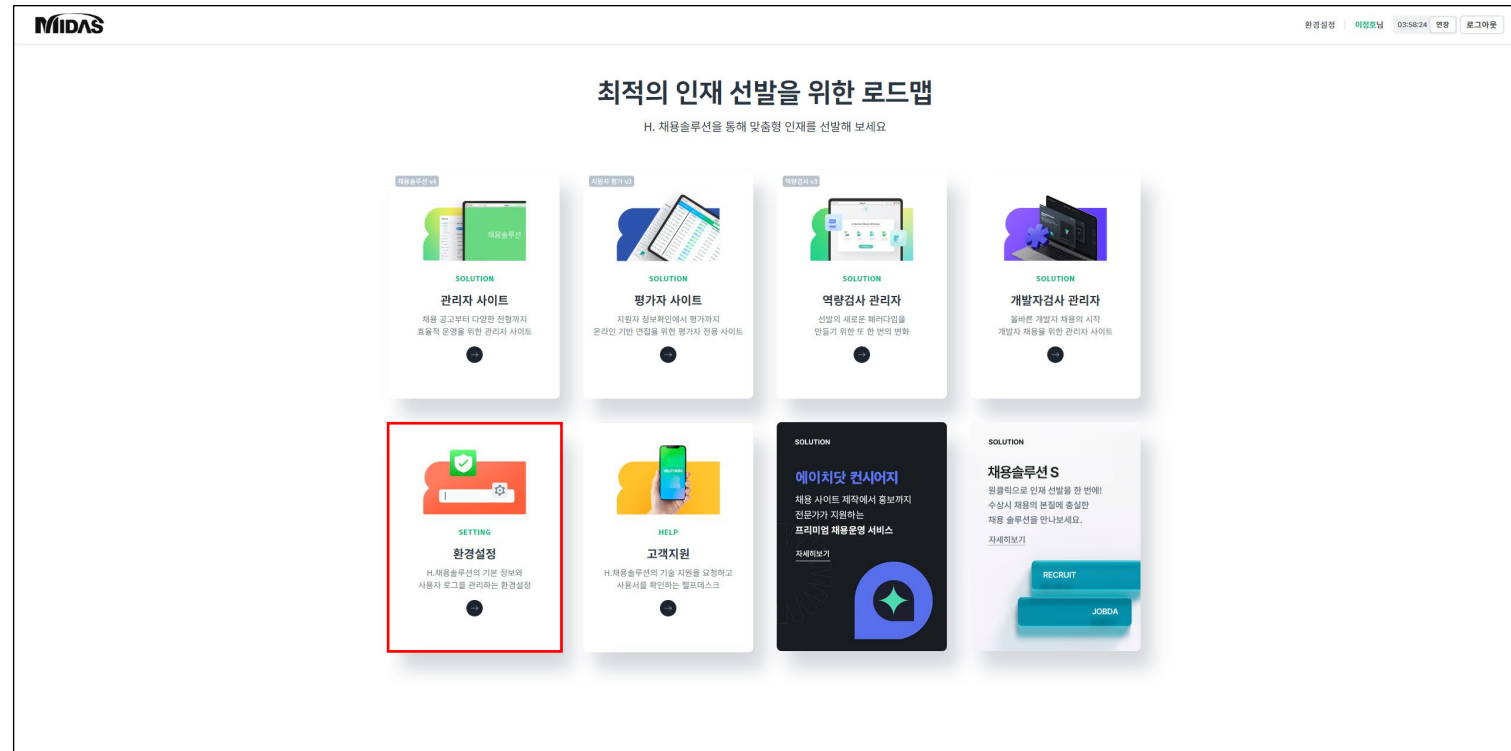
MIDAS

환경설정 | 이정호님 03:58:24 연장 로그아웃

최적의 인재 선발을 위한 로드맵

H. 채용솔루션을 통해 맞춤형 인재를 선발해 보세요

채용솔루션 v4

채용솔루션

SOLUTION

관리자 사이트

채용 공고부터 다양한 전형까지 효율적 운영을 위한 관리자 사이트

지원자 평가 v3

SOLUTION

평가자 사이트

지원자 정보확인에서 평가까지 온라인 기반 면접을 위한 평가자 전용 사이트

역량검사 v3

SOLUTION

역량검사 관리자

선발의 새로운 패러다임을 만들기 위한 또 한 번의 변화

SOLUTION

개발자검사 관리자

올바른 개발자 채용의 시작 개발자 채용을 위한 관리자 사이트

SETTING

환경설정

H.채용솔루션의 기본 정보와 사용자 로그를 관리하는 환경설정

HELP

고객지원

H.채용솔루션의 기술 지원을 요청하고 사용서를 확인하는 헬프데스크

SOLUTION

에이치닷 컨시어지

채용 사이트 제작에서 홍보까지 전문가가 지원하는

프리미엄 채용운영 서비스

자세히보기

SOLUTION

채용솔루션 S

원클릭으로 인재 선발을 한 번에! 수상시 채용의 본질에 충실한 채용 솔루션을 만나보세요.

자세히보기

RECRUIT

JOBDA